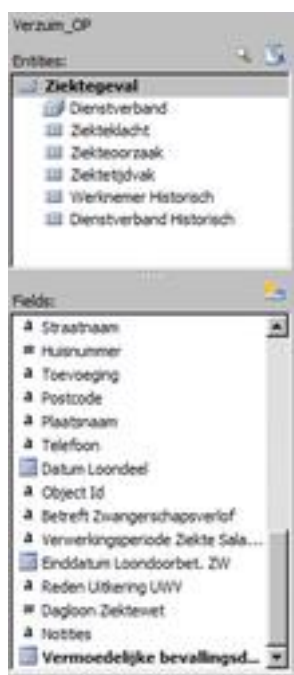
Verzum_OP

Entities:

Ziektegeval
Dienstverband
Ziekteklacht
Ziekteoorzaak
Ziektetijdvak
Werknemer Historisch
Dienstverband Historisch

Fields:

a Straatnaam
# Huisnummer
a Toevoeging
a Postcode
a Plaatsnaam
a Telefoon
Datum Loondeel
a Object Id
a Betreft Zwangerschapsverlof
a Verwerkingsperiode Ziekte Sala...
Einddatum Loondoorbet. ZW
a Reden Uitkering UWV
# Dagloon Ziektewet
a Notities
Vermoedelijke bevallingsd...